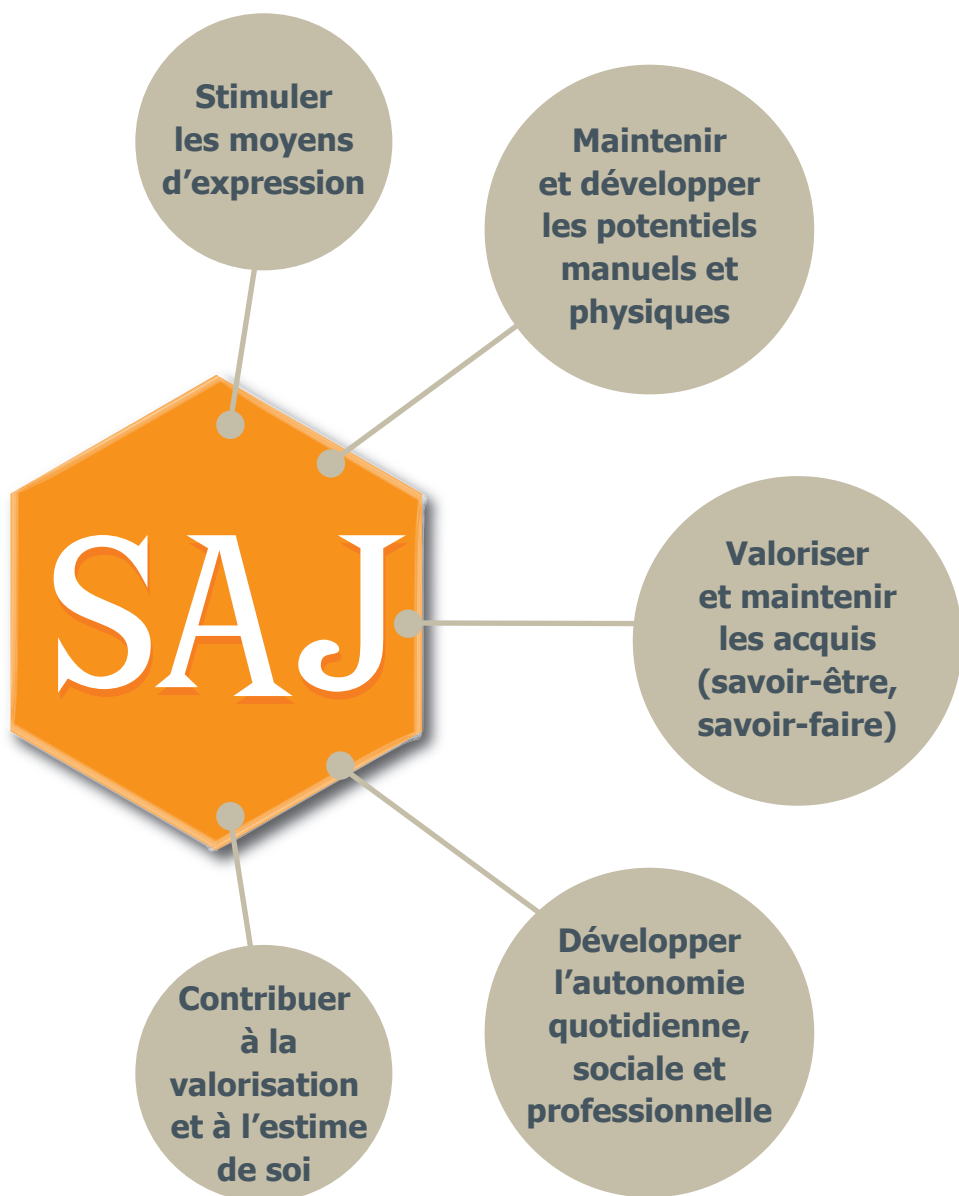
SAJ

Stimuler les moyens d’expression

Maintenir et développer les potentiels manuels et physiques

Valoriser et maintenir les acquis (savoir-être, savoir-faire)

Développer l’autonomie quotidienne, sociale et professionnelle

Contribuer à la valorisation et à l’estime de soi